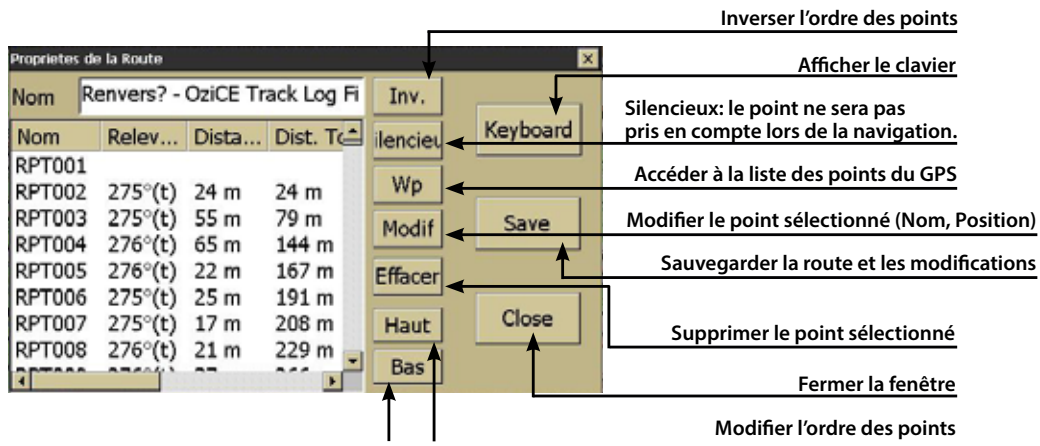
Proprietes de la Route

Nom | Renvers? - OziCE Track Log Fi

| Nom | Relev... | Dista... | Dist. To |
|---|---|---|---|
| RPT001 | | | |
| RPT002 | 275°(t) | 24 m | 24 m |
| RPT003 | 275°(t) | 55 m | 79 m |
| RPT004 | 276°(t) | 65 m | 144 m |
| RPT005 | 276°(t) | 22 m | 167 m |
| RPT006 | 275°(t) | 25 m | 191 m |
| RPT007 | 275°(t) | 17 m | 208 m |
| RPT008 | 276°(t) | 21 m | 229 m |

Inv.
ilencieu
Wp
Modif
Effacer
Haut
Bas
Keyboard
Save
Close

Inverser l'ordre des points
Afficher le clavier
Silencieux: le point ne sera pas pris en compte lors de la navigation.
Accéder à la liste des points du GPS
Modifier le point sélectionné (Nom, Position)
Sauvegarder la route et les modifications
Supprimer le point sélectionné
Fermer la fenêtre
Modifier l'ordre des points